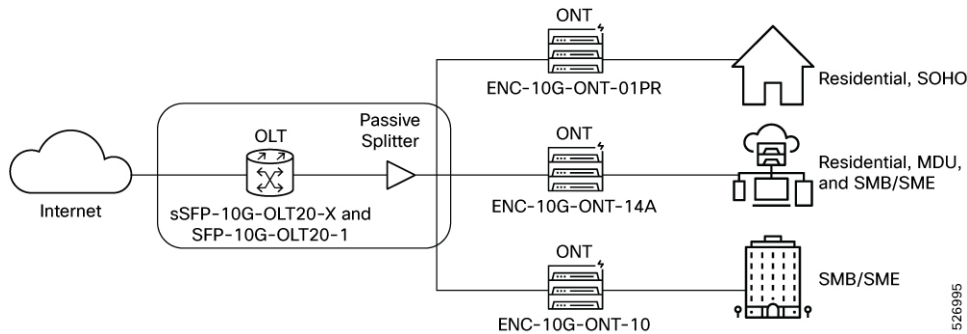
Internet

OLT

sSFP-10G-OLT20-X and SFP-10G-OLT20-1

Passive Splitter

ONT

ENC-10G-ONT-01PR

Residential, SOHO

ONT

ENC-10G-ONT-14A

Residential, MDU, and SMB/SME

ONT

ENC-10G-ONT-10

SMB/SME

526995